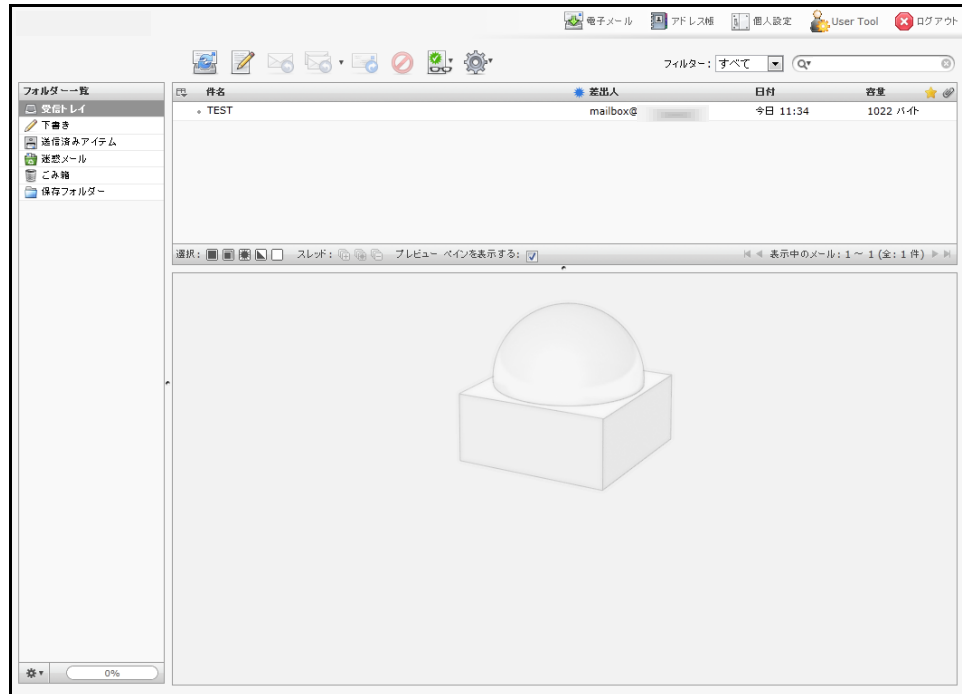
電子メール アドレス帳 個人設定 User Tool ログアウト

フィルター: すべて

フォルダー一覧
受信トレイ
下書き
送信済みアイテム
迷惑メール
ごみ箱
保存フォルダー

| 件名 | 差出人 | 日付 | 容量 |
|---|---|---|---|
| TEST | mailbox@ | 今日 11:34 | 1022 バイト |

選択: スレッド: プレビュー ペインを表示する:

表示中のメール: 1 ~ 1 (全: 1 件)

0%